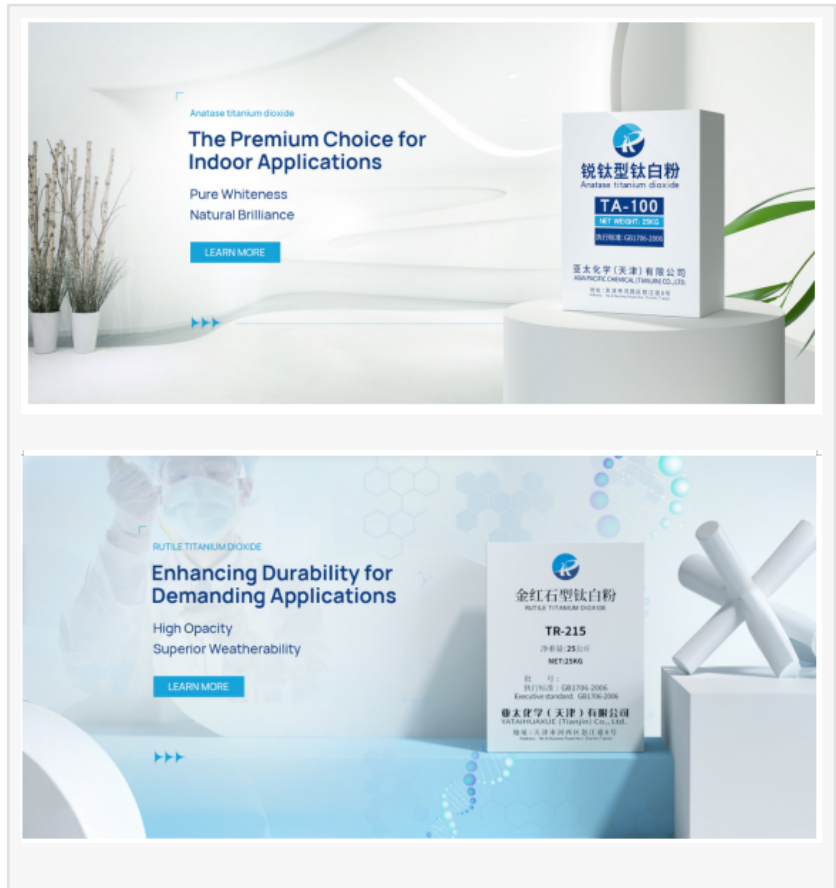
Anatase titanium dioxide

The Premium Choice for Indoor Applications

Pure Whiteness
Natural Brilliance

LEARN MORE

锐钛型钛白粉
Anatase titanium dioxide
TA-100
NET WEIGHT: 25KG
执行标准: GB1706-2006
亚太化学(天津)有限公司
ASIA PACIFIC CHEMICAL (TIANJIN) CO., LTD.
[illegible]

RUTILE TITANIUM DIOXIDE

Enhancing Durability for Demanding Applications

High Opacity
Superior Weatherability

LEARN MORE

金红石型钛白粉
RUTILE TITANIUM DIOXIDE
TR-215
净重量: 25公斤
NET:25KG
批 号:
执行标准: GB1706-2006
Executive standard: GB1706-2006
亚太化学(天津)有限公司
YATAIHUAXUE (Tianjin) Co., Ltd.
地址: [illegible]
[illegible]